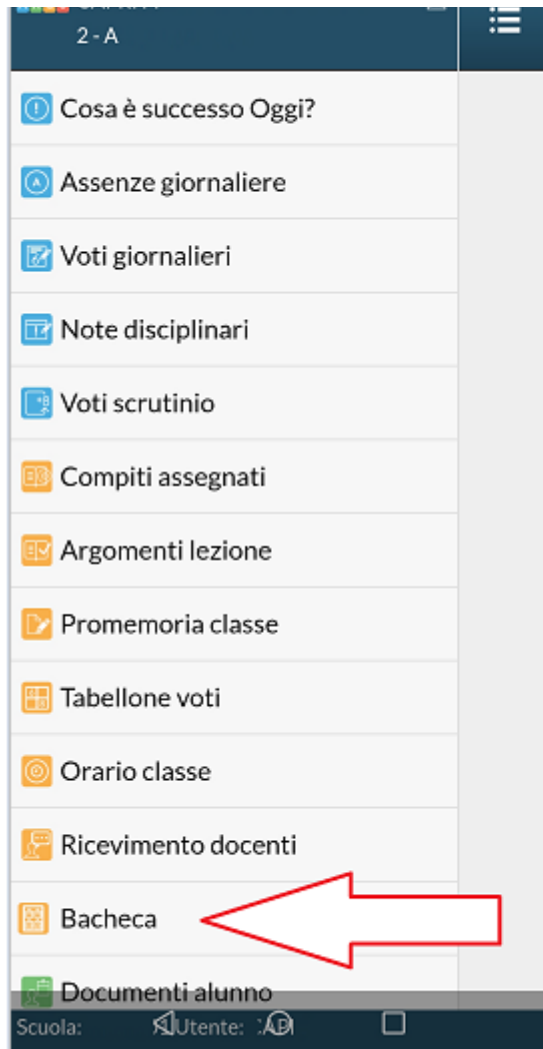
2 - A

Cosa è successo Oggi?

Assenze giornaliere

Voti giornalieri

Note disciplinari

Voti scrutinio

Compiti assegnati

Argomenti lezione

Promemoria classe

Tabellone voti

Orario classe

Ricevimento docenti

Bacheca

Documenti alunno

Scuola: Utente: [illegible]